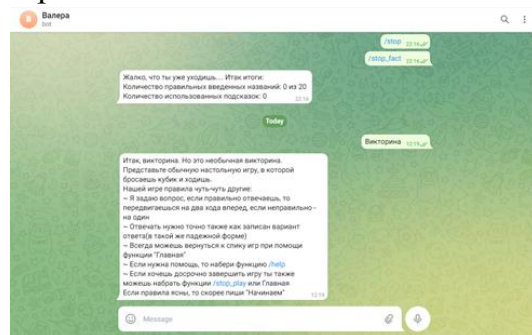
Валера
bot

/stop 22:14
/stop_fact 22:14

Жалко, что ты уже уходишь... Итак итоги:
Количество правильных введенных названий: 0 из 20
Количество использованных подсказок: 0
22:14

Today

Викторина 12:19

Итак, викторина. Но это необычная викторина. Представьте обычную настольную игру, в которой бросаешь кубик и ходишь.
Нашей игре правила чуть-чуть другие:
~ Я задаю вопрос, если правильно отвечаешь, то передвигаешься на два хода вперед, если неправильно - на один
~ Отвечать нужно точно также как записан вариант ответа(в такой же падежной форме)
~ Всегда можешь вернуться к спику игр при помощи функции "Главная"
~ Если нужна помощь, то набери функцию /help
~ Если хочешь досрочно завершить игру ты также можешь набрать функции /stop_play или Главная
Если правила ясны, то скорее пиши "Начинаем"
12:19

Message